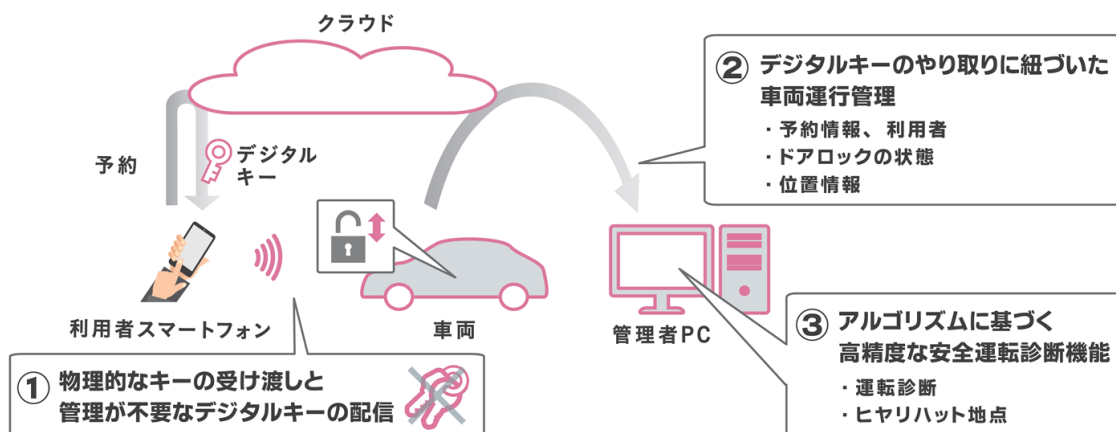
クラウド

予約

デジタルキー

利用者スマートフォン

車両

管理者PC

② デジタルキーのやり取りに紐づいた車両運行管理

・予約情報、利用者
・ドアロックの状態
・位置情報

③ アルゴリズムに基づく高精度な安全運転診断機能

・運転診断
・ヒヤリハット地点

① 物理的なキーの受け渡しと管理が不要なデジタルキーの配信